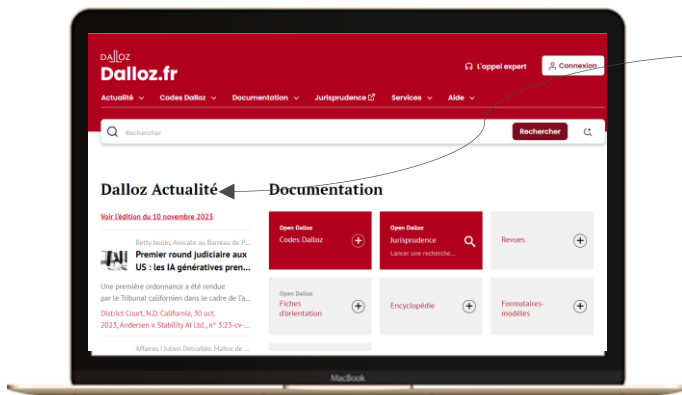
DALLOZ
Dalloz.fr

L'appel expert
Connexion

Actualité
Codes Dalloz
Documentation
Jurisprudence
Services
Aide

Rechercher
Rechercher

Dalloz Actualité

Voir l'édition du 10 novembre 2023

Betty Jeulin, Avocate au Barreau de P...
Premier round judiciaire aux US : les IA génératives pren...

Une première ordonnance a été rendue par le Tribunal californien dans le cadre de l'a...

District Court, N.D. California, 30 oct. 2023, Andersen v. Stability AI Ltd., n° 3:23-cv-...

Affaires | Julien Delvallée, Maître de ...

Documentation

Open Dalloz
Codes Dalloz

Open Dalloz
Jurisprudence
Lancer une recherche...

Revues

Open Dalloz
Fiches d'orientation

Encyclopédie

Formulaires-modèles

MacBook